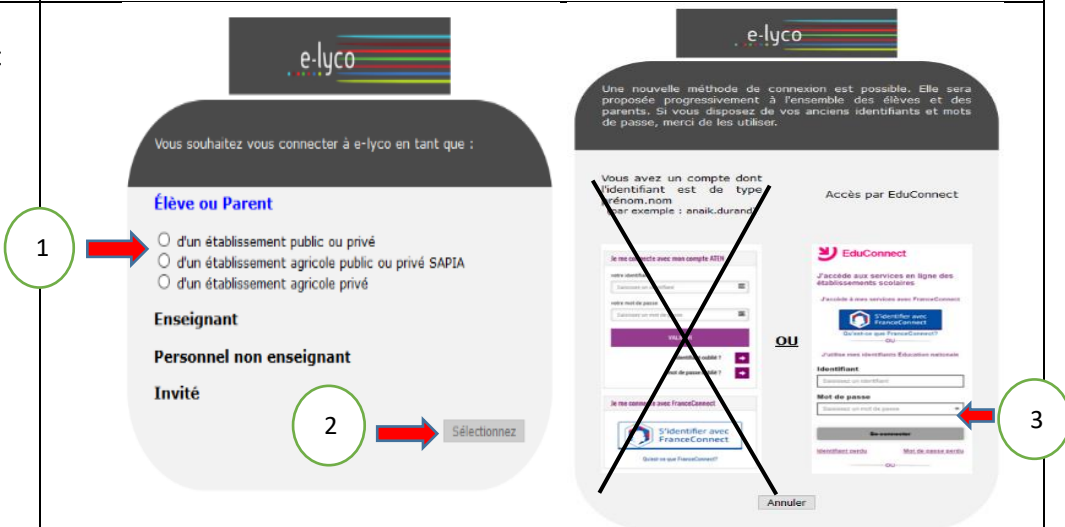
e-lyco

Vous souhaitez vous connecter à e-lyco en tant que :

Élève ou Parent

1

d'un établissement public ou privé
d'un établissement agricole public ou privé SAPIA
d'un établissement agricole privé

Enseignant

Personnel non enseignant

Invité

2

Sélectionnez

e-lyco

Une nouvelle méthode de connexion est possible. Elle sera proposée progressivement à l'ensemble des élèves et des parents. Si vous disposez de vos anciens identifiants et mots de passe, merci de les utiliser.

Vous avez un compte dont l'identifiant est de type prénom.nom (par exemple : anaik.durand)

Je me connecte avec mon compte ATEN
votre identifiant
Saisissez un identifiant
votre mot de passe
Saisissez un mot de passe
Valider
Identifiant oublié ?
Mot de passe oublié ?

Je me connecte avec FranceConnect
S'identifier avec FranceConnect
Qu'est-ce que FranceConnect?

OU

Accès par EduConnect

EduConnect
J'accède aux services en ligne des établissements scolaires
J'accède à mes services avec FranceConnect
S'identifier avec FranceConnect
Qu'est-ce que FranceConnect?
OU
J'utilise mes identifiants Éducation nationale
Identifiant
Saisissez un identifiant
Mot de passe
Saisissez un mot de passe
Se connecter
Identifiant perdu
Mot de passe perdu
OU

3

Annuler